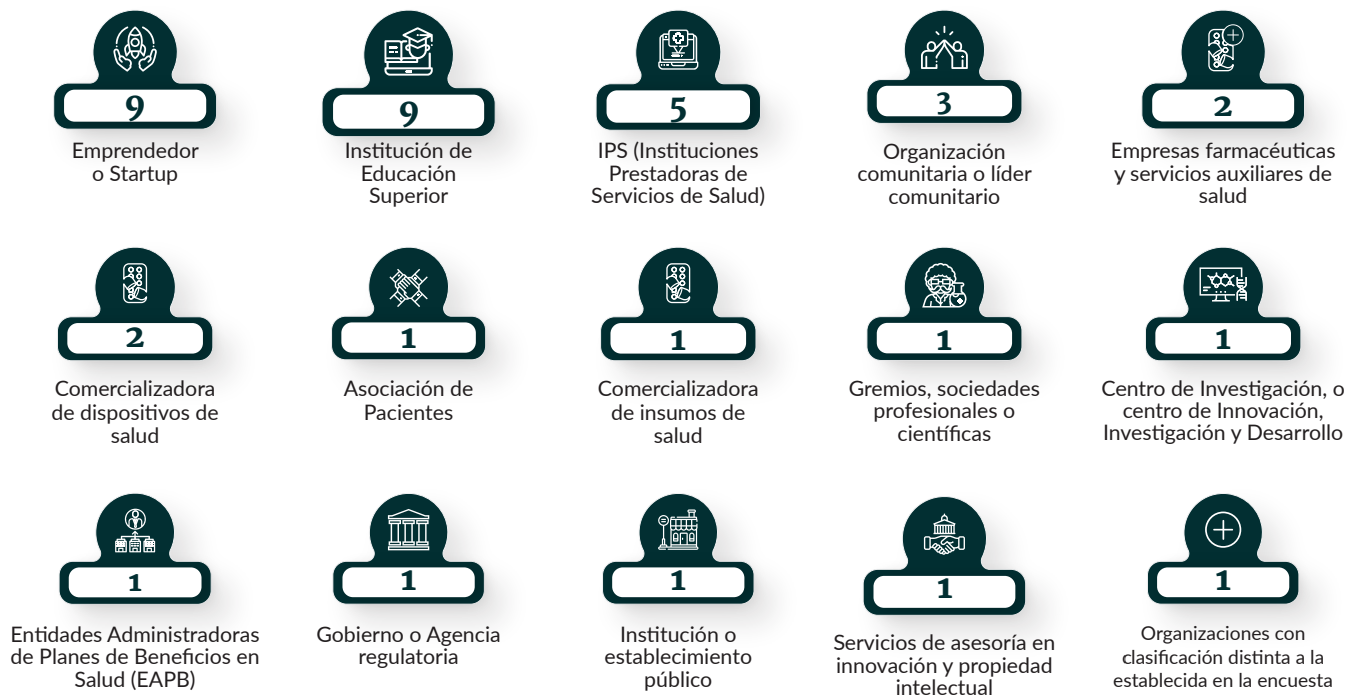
9
Emprendedor o Startup

9
Institución de Educación Superior

5
IPS (Instituciones Prestadoras de Servicios de Salud)

3
Organización comunitaria o líder comunitario

2
Empresas farmacéuticas y servicios auxiliares de salud

2
Comercializadora de dispositivos de salud

1
Asociación de Pacientes

1
Comercializadora de insumos de salud

1
Gremios, sociedades profesionales o científicas

1
Centro de Investigación, o centro de Innovación, Investigación y Desarrollo

1
Entidades Administradoras de Planes de Beneficios en Salud (EAPB)

1
Gobierno o Agencia regulatoria

1
Institución o establecimiento público

1
Servicios de asesoría en innovación y propiedad intelectual

1
Organizaciones con clasificación distinta a la establecida en la encuesta